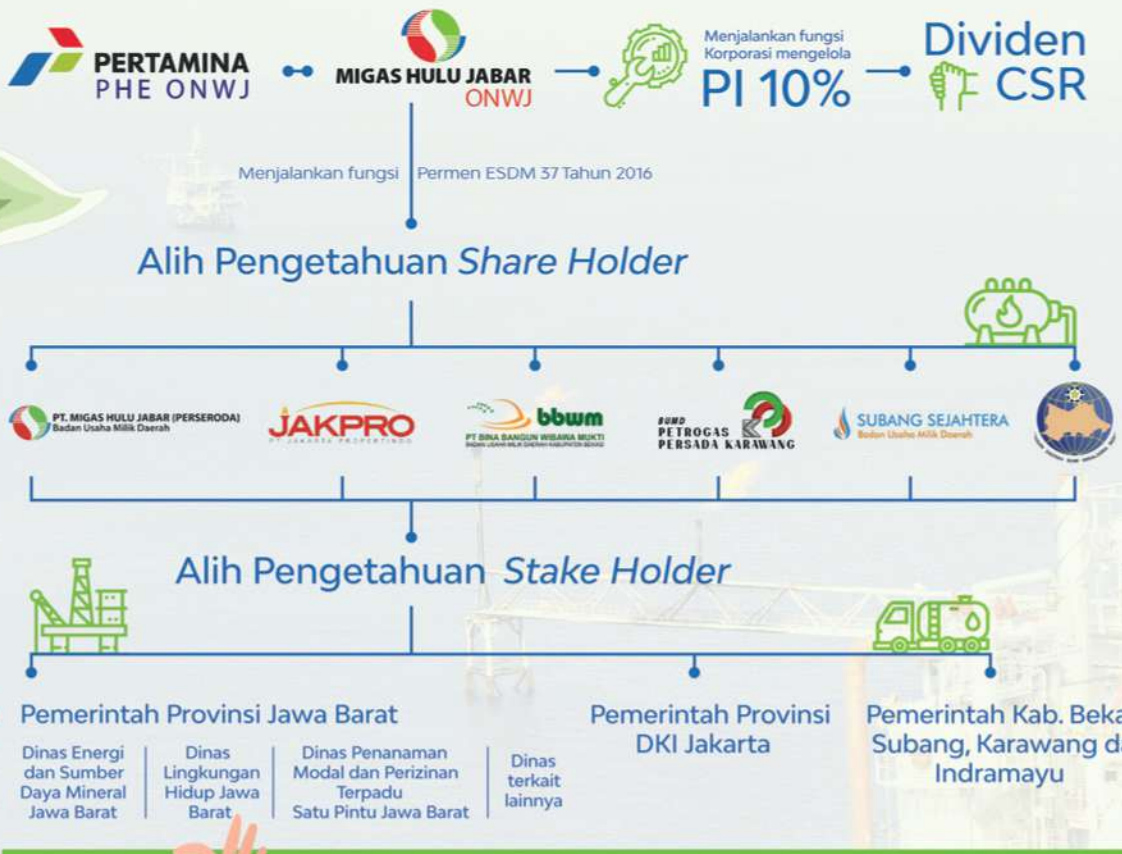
PERTAMINA
PHE ONWJ

MIGAS HULU JABAR
ONWJ

Menjalankan fungsi
Korporasi mengelola
PI 10%

Dividen
CSR

Menjalankan fungsi | Permen ESDM 37 Tahun 2016

Alih Pengetahuan *Share Holder*

PT. MIGAS HULU JABAR (PERSERODA)
Badan Usaha Milik Daerah

JAKPRO
PT JAKARTA PROPERTINDO

bbwm
PT BINA BANGUN WIBAWA MUKTI
BADAN USAHA MILIK DAERAH KABUPATEN BEKASI

BUMD
PETROGAS
PERSADA KARAWANG

SUBANG SEJAHTERA
Badan Usaha Milik Daerah

Alih Pengetahuan *Stake Holder*

Pemerintah Provinsi Jawa Barat

Dinas Energi dan Sumber Daya Mineral Jawa Barat

Dinas Lingkungan Hidup Jawa Barat

Dinas Penanaman Modal dan Perizinan Terpadu Satu Pintu Jawa Barat

Dinas terkait lainnya

Pemerintah Provinsi DKI Jakarta

Pemerintah Kab. Beka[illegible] Subang, Karawang d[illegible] Indramayu